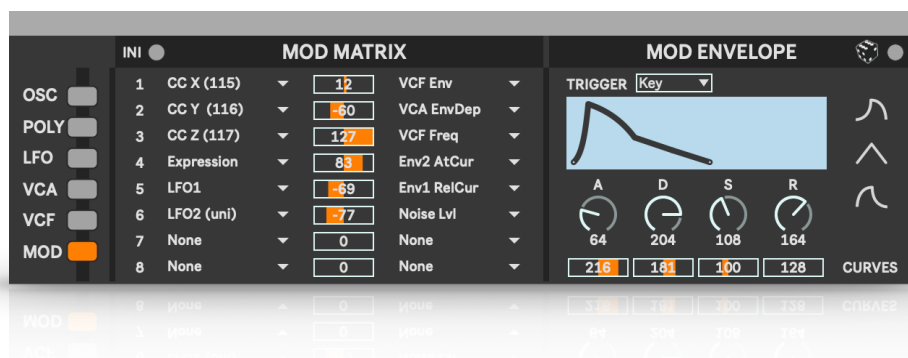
OSC
POLY
LFO
VCA
VCF
MOD

INI

MOD MATRIX

| | | | |
|---|---|---|---|
| 1 | CC X (115) | 12 | VCF Env |
| 2 | CC Y (116) | -60 | VCA EnvDep |
| 3 | CC Z (117) | 127 | VCF Freq |
| 4 | Expression | 83 | Env2 AtCur |
| 5 | LFO1 | -69 | Env1 RelCur |
| 6 | LFO2 (uni) | -77 | Noise Lvl |
| 7 | None | 0 | None |
| 8 | None | 0 | None |

MOD ENVELOPE

TRIGGER Key

A 64
D 204
S 108
R 164

216 181 100 128

CURVES